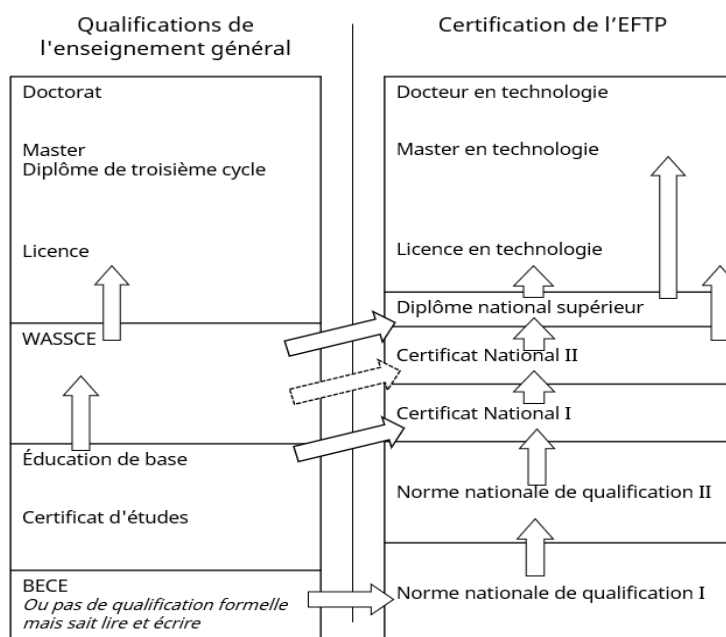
Qualifications de l'enseignement général

Certification de l'EFTP

Doctorat

Master
Diplôme de troisième cycle

Licence

WASSCE

Éducation de base

Certificat d'études

BECE
Ou pas de qualification formelle mais sait lire et écrire

Docteur en technologie

Master en technologie

Licence en technologie

Diplôme national supérieur

Certificat National II

Certificat National I

Norme nationale de qualification II

Norme nationale de qualification I